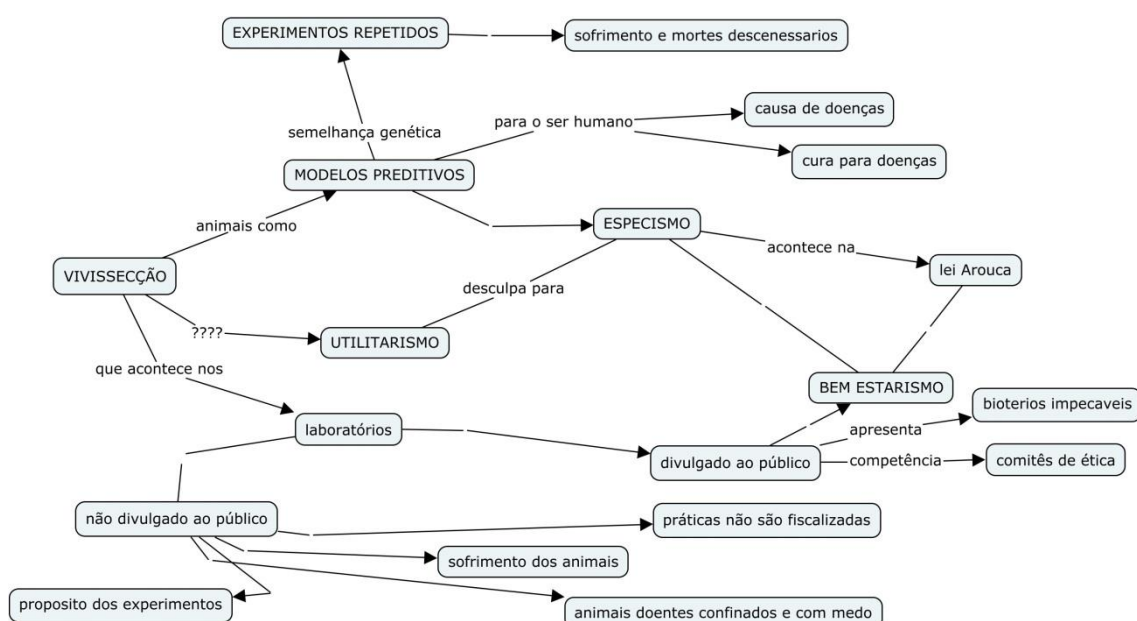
EXPERIMENTOS REPETIDOS

sofrimento e mortes descenessarios

semelhança genética

para o ser humano

causa de doenças

cura para doenças

MODELOS PREDITIVOS

animais como

ESPECISMO

acontece na

lei Arouca

VIVISSECÇÃO

desculpa para

????

UTILITARISMO

que acontece nos

BEM ESTARISMO

laboratórios

apresenta

bioterios impecaveis

divulgado ao público

competência

comitês de ética

não divulgado ao público

práticas não são fiscalizadas

sofrimento dos animais

proposito dos experimentos

animais doentes confinados e com medo